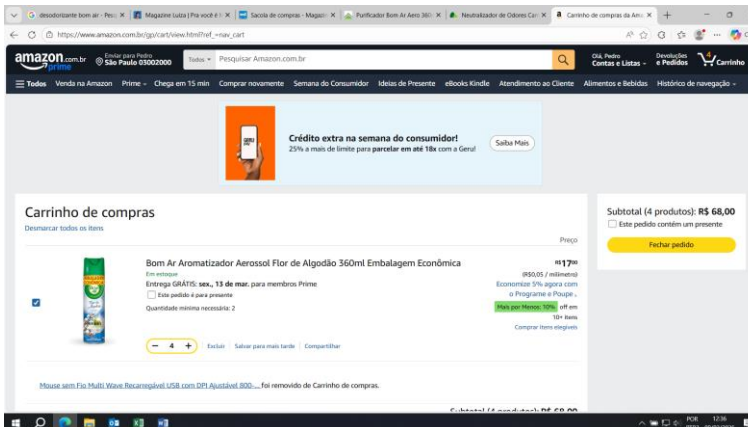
desodorizante bom ar - Pesq × | Magazine Luiza | Pra você é × | Sacola de compras - Magazi × | Purificador Bom Ar Aero 360 × | Neutralizador de Odores Car × | Carrinho de compras da Ama × | +

https://www.amazon.com.br/gp/cart/view.html?ref_=nav_cart

amazon.com.br prime | Enviar para Pedro São Paulo 03002000 | Todos | Pesquisar Amazon.com.br | Olá, Pedro Contas e Listas | Devoluções e Pedidos | 4 Carrinho

Todos | Venda na Amazon | Prime | Chega em 15 min | Comprar novamente | Semana do Consumidor | Ideias de Presente | eBooks Kindle | Atendimento ao Cliente | Alimentos e Bebidas | Histórico de navegação

Crédito extra na semana do consumidor!
25% a mais de limite para parcelar em até 18x com a Geru!
Saiba Mais

Carrinho de compras
Desmarcar todos os itens
Preço

Bom Ar Aromatizador Aerossol Flor de Algodão 360ml Embalagem Econômica
Em estoque
Entrega GRÁTIS: sex., 13 de mar. para membros Prime
Este pedido é para presente
Quantidade mínima necessária: 2
R$17,00
(R$0,05 / mililitro)
Economize 5% agora com o Programe e Poupe
Mais por Menos: 10% off em 10+ itens
Comprar itens elegíveis
4 + | Excluir | Salvar para mais tarde | Compartilhar

Mouse sem Fio Multi Wave Recarregável USB com DPI Ajustável 800-... foi removido de Carrinho de compras.

Subtotal (4 produtos): R$ 68,00
Este pedido contém um presente
Fechar pedido

POR 12:36